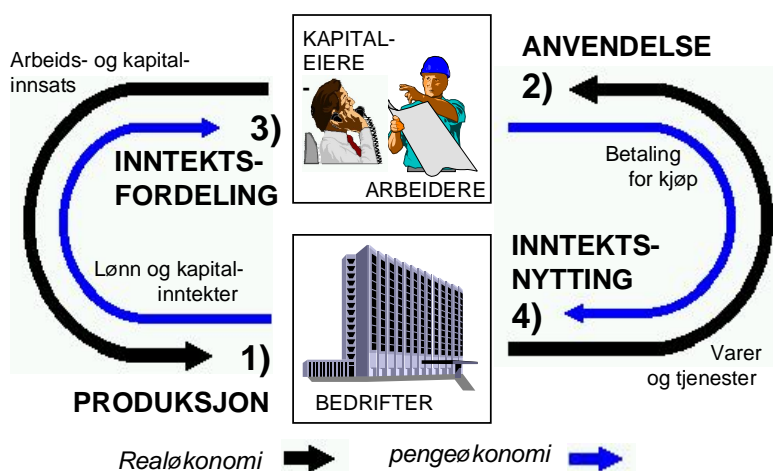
KAPITAL-
EIERE
-
ARBEIDERE

ANVENDELSE
2)

Arbeids- og kapital-innsats

3)
INNTEKTS-
FORDELING

Betaling for kjøp

INNTEKTS-
NYTTING
4)

Lønn og kapital-inntekter

1)
PRODUKSJON

BEDRIFTER

Varer og tjenester

Realøkonomi

pengeøkonomi